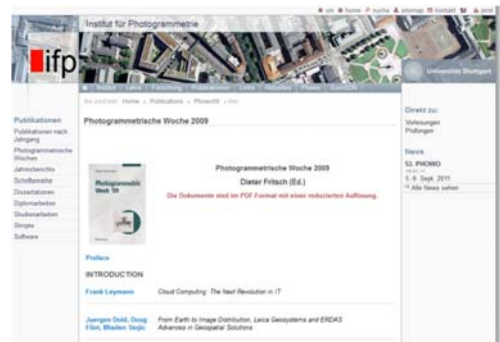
uni home suche sitemap kontakt en print

Institut für Photogrammetrie

ifp

Universität Stuttgart

Institut | Lehre | Forschung | Publikationen | Links | Aktuelles | Photos | EuroSDR

Sie sind hier: Home » Publications » PhoWo09 » Hier

Publikationen
Publikationen nach Jahrgang
Photogrammetrische Wochen
Jahresberichte
Schriftenreihe
Dissertationen
Diplomarbeiten
Studienarbeiten
Skripte
Software

Photogrammetrische Woche 2009

Photogrammetric Week '09

Photogrammetrische Woche 2009
Dieter Fritsch (Ed.)
Die Dokumente sind im PDF Format mit einer reduzierten Auflösung.

Preface

INTRODUCTION

Frank Leymann | Cloud Computing: The Next Revolution in IT

Juergen Dold, Doug Flint, Mladen Stojic | From Earth to Image Distribution, Leica Geosystems and ERDAS Advances in Geospatial Solutions

Direkt zu:
Vorlesungen
Prüfungen

News
53. PHOWO
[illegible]
5.-9. Sept. 2011
Alle News sehen